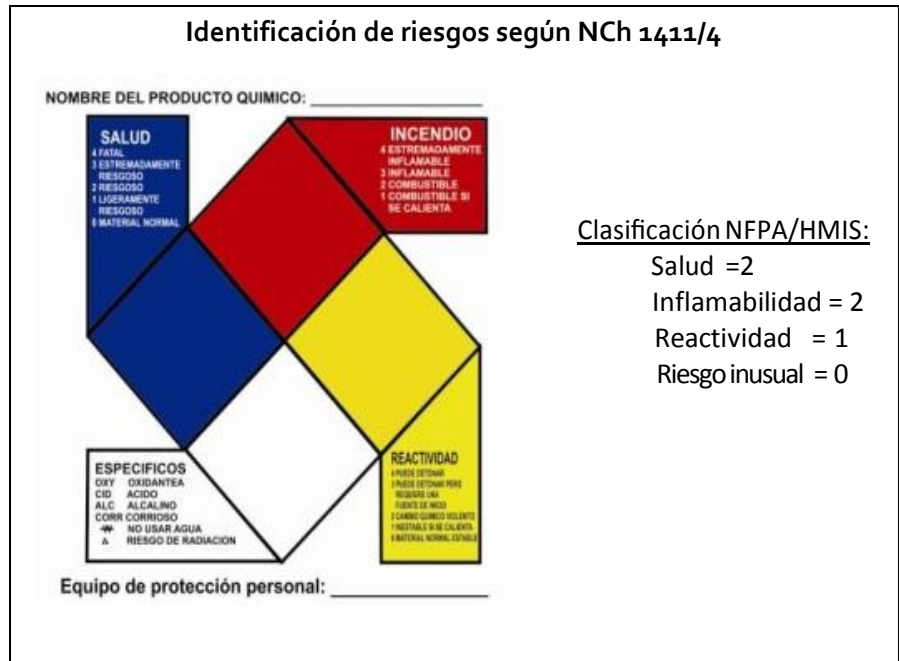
Identificación de riesgos según NCh 1411/4

NOMBRE DEL PRODUCTO QUIMICO: ___________________

SALUD
4 FATAL
3 ESTREMADAMENTE RIESGOSO
2 RIESGOSO
1 LIGERAMENTE RIESGOSO
0 MATERIAL NORMAL

INCENDIO
4 ESTREMADAMENTE INFLAMABLE
3 INFLAMABLE
2 COMBUSTIBLE
1 COMBUSTIBLE SI SE CALIENTA

Clasificación NFPA/HMIS:
Salud =2
Inflamabilidad = 2
Reactividad = 1
Riesgo inusual = 0

ESPECIFICOS
OXY OXIDANTEA
CID ACIDO
ALC ALCALINO
CORR CORROSO
₩ NO USAR AGUA
☢ RIESGO DE RADIACION

REACTIVIDAD
4 PUEDE DETONAR
3 PUEDE DETONAR PERO REQUIERE UNA FUENTE DE INICIO
2 CAMBIO QUIMICO VIOLENTO
1 INESTABLE SI SE CALIENTA
0 MATERIAL NORMAL ESTABLE

Equipo de protección personal: ________________